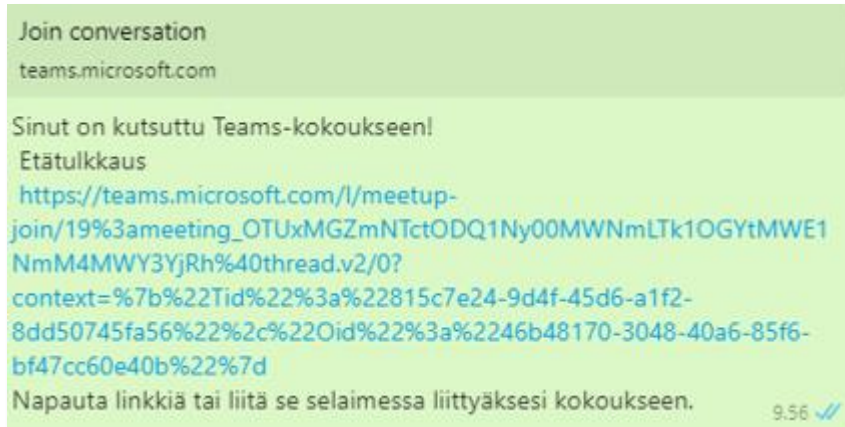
Join conversation
teams.microsoft.com

Sinut on kutsuttu Teams-kokoukseen!
Etätulkkaus
https://teams.microsoft.com/l/meetup-join/19%3ameeting_OTUxMGZmNTctODQ1Ny00MWNmLTk1OGYtMWE1NmM4MWY3YjRh%40thread.v2/0?context=%7b%22Tid%22%3a%22815c7e24-9d4f-45d6-a1f2-8dd50745fa56%22%2c%22Oid%22%3a%2246b48170-3048-40a6-85f6-bf47cc60e40b%22%7d
Napauta linkkiä tai liitä se selaimessa liittyäksesi kokoukseen.
9.56